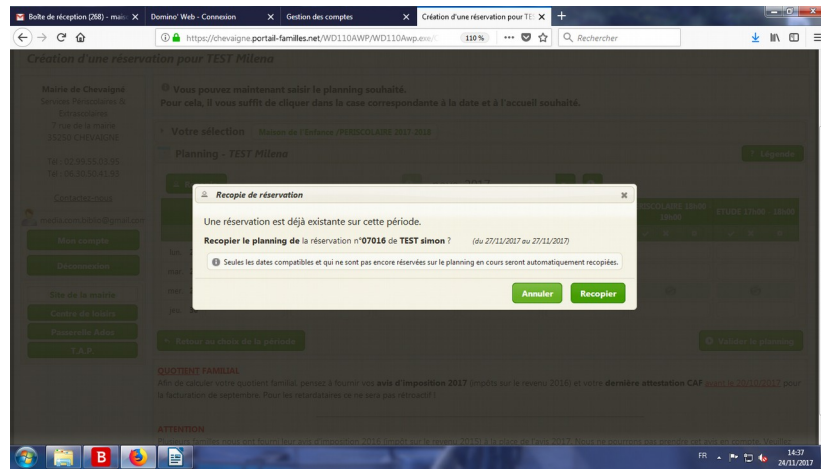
Boîte de réception (268) - mai
Domino' Web - Connexion
Gestion des comptes
Création d'une réservation pour TE
https://chevaigne.portail-familles.net/WD110AWP/WD110Awp.exe/
110 %
Rechercher

Création d'une réservation pour TEST Milena

Mairie de Chevaigné
Services Périscolaires & Extrascolaires
Tél : 02.99.55.03.95
Tél : 06.32.50.41.51
Contactez-nous
Mon compte
Déconnexion
Site de la mairie
Centre de loisirs
Passerelle Ados
F.A.Q.

Vous pouvez maintenant saisir le planning souhaité.
Pour cela, il vous suffit de cliquer dans la case correspondante à la date et à l'accueil souhaité.

Votre sélection Maison de l'Enfance /PERISCOLAIRE 2017-2018

Planning - TEST Milena

Légende

Recopie de réservation

Une réservation est déjà existante sur cette période.

Recopier le planning de la réservation n°07016 de TEST simon ? (du 27/11/2017 au 27/11/2017)

Seules les dates compatibles et qui ne sont pas encore réservées sur le planning en cours seront automatiquement recopiées.

Annuler
Recopier

Retour au choix de la période
Valider le planning

QUOTIENT FAMILIAL
Afin de calculer votre quotient familial, pensez à fournir vos avis d'imposition 2017 (impôts sur le revenu 2016) et votre dernière attestation CAF avant le 30/10/2017 pour la facturation de septembre. Pour les retardataires ce ne sera pas rétroactif !

ATTENTION

FR
14:37
24/11/2017